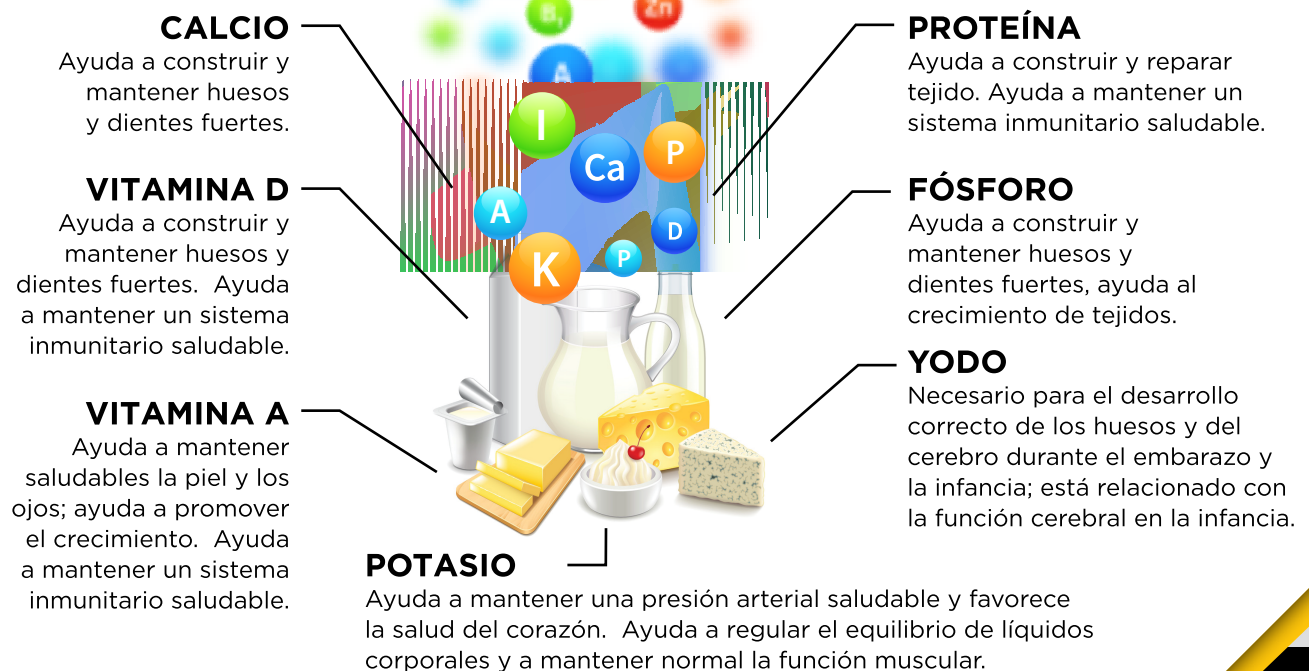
CALCIO
Ayuda a construir y mantener huesos y dientes fuertes.

VITAMINA D
Ayuda a construir y mantener huesos y dientes fuertes. Ayuda a mantener un sistema inmunitario saludable.

VITAMINA A
Ayuda a mantener saludables la piel y los ojos; ayuda a promover el crecimiento. Ayuda a mantener un sistema inmunitario saludable.

PROTEÍNA
Ayuda a construir y reparar tejido. Ayuda a mantener un sistema inmunitario saludable.

FÓSFORO
Ayuda a construir y mantener huesos y dientes fuertes, ayuda al crecimiento de tejidos.

YODO
Necesario para el desarrollo correcto de los huesos y del cerebro durante el embarazo y la infancia; está relacionado con la función cerebral en la infancia.

POTASIO
Ayuda a mantener una presión arterial saludable y favorece la salud del corazón. Ayuda a regular el equilibrio de líquidos corporales y a mantener normal la función muscular.

$B_1$ Zn A I Ca P A D K P